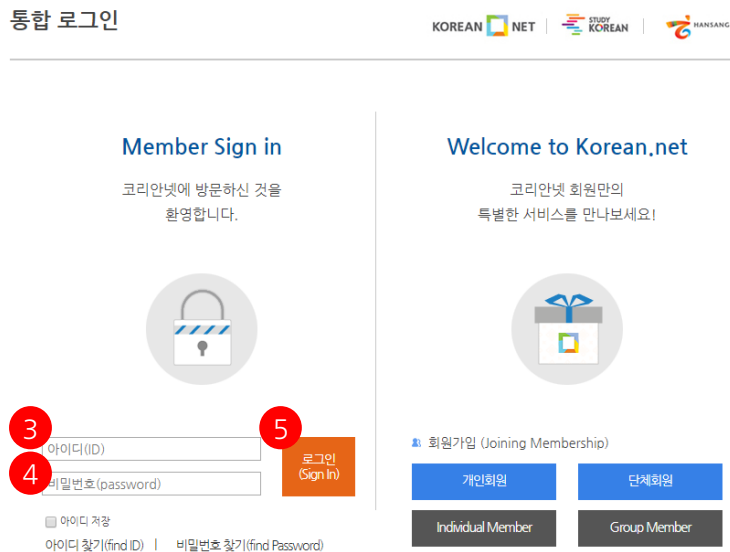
통합 로그인

KOREAN NET | STUDY KOREAN | HANSANG

Member Sign in

코리안넷에 방문하신 것을 환영합니다.

3
아이디(ID)
4
비밀번호(password)
5
로그인 (Sign In)

아이디 저장

아이디 찾기(find ID) | 비밀번호 찾기(find Password)

Welcome to Korean.net

코리안넷 회원만의 특별한 서비스를 만나보세요!

회원가입 (Joining Membership)

개인회원
단체회원
Individual Member
Group Member